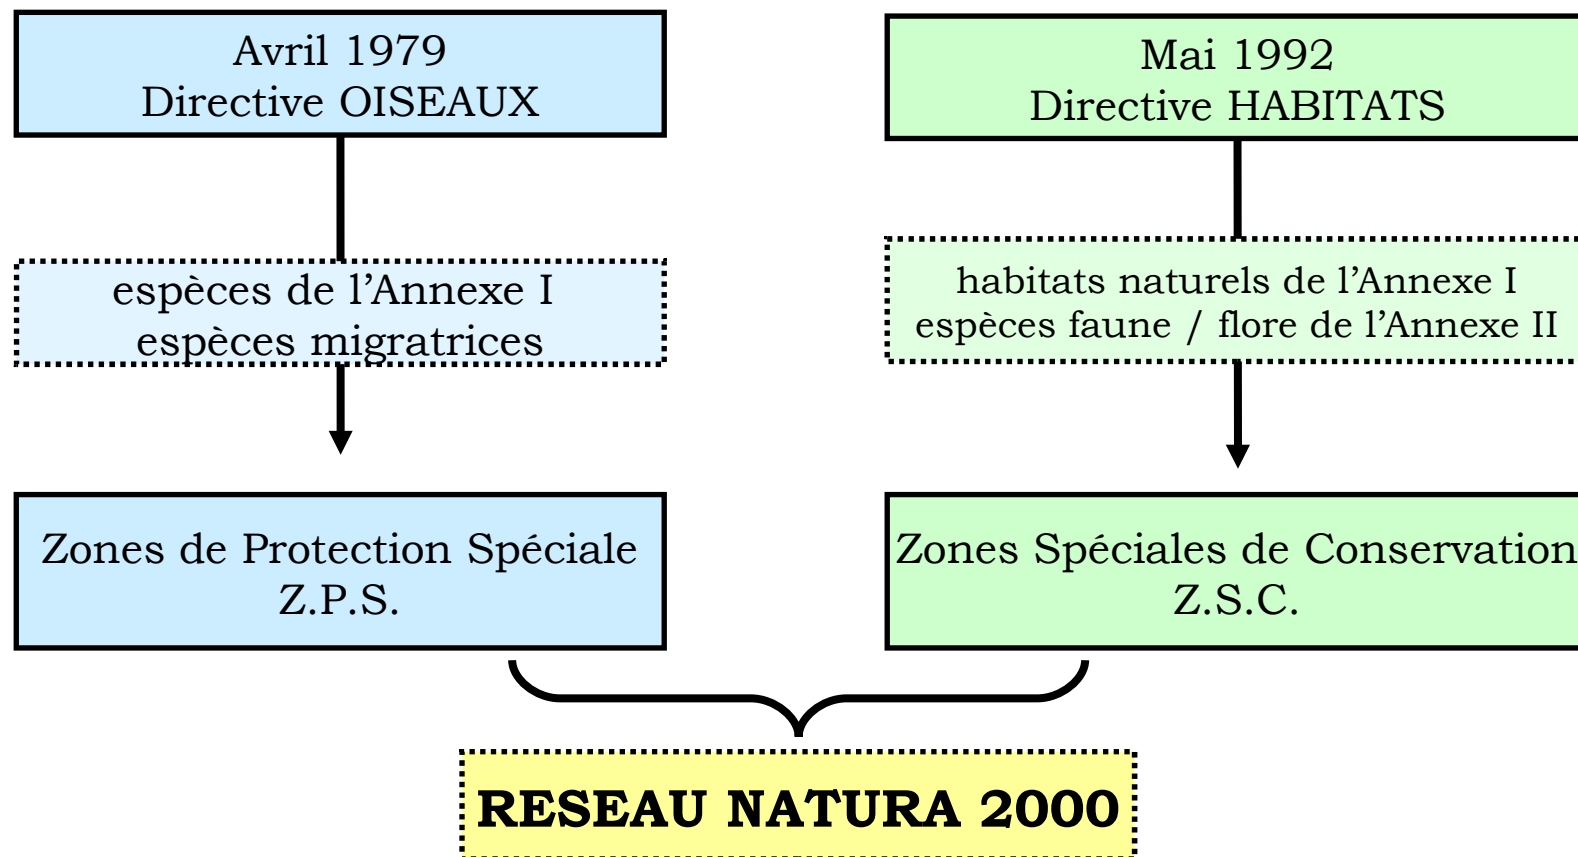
Avril 1979
Directive OISEAUX

espèces de l'Annexe I
espèces migratrices

Zones de Protection Spéciale
Z.P.S.

Mai 1992
Directive HABITATS

habitats naturels de l'Annexe I
espèces faune / flore de l'Annexe II

Zones Spéciales de Conservation
Z.S.C.

RESEAU NATURA 2000